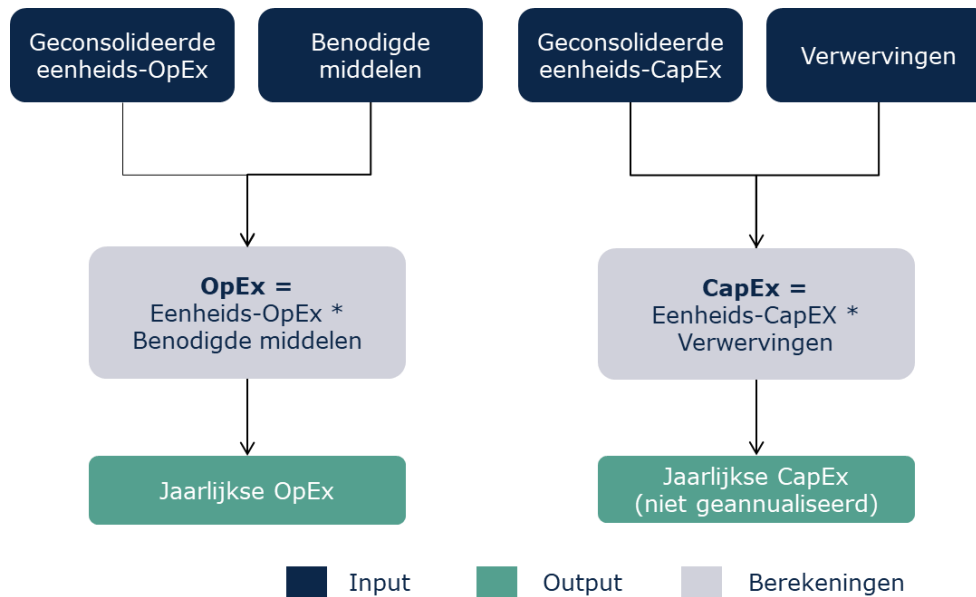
Geconsolideerde eenheids-OpEx

Benodigde middelen

Geconsolideerde eenheids-CapEx

Verwervingen

**OpEx =**
Eenheids-OpEx * Benodigde middelen

**CapEx =**
Eenheids-CapEX * Verwervingen

Jaarlijkse OpEx

Jaarlijkse CapEx (niet geannualiseerd)

Input

Output

Berekeningen